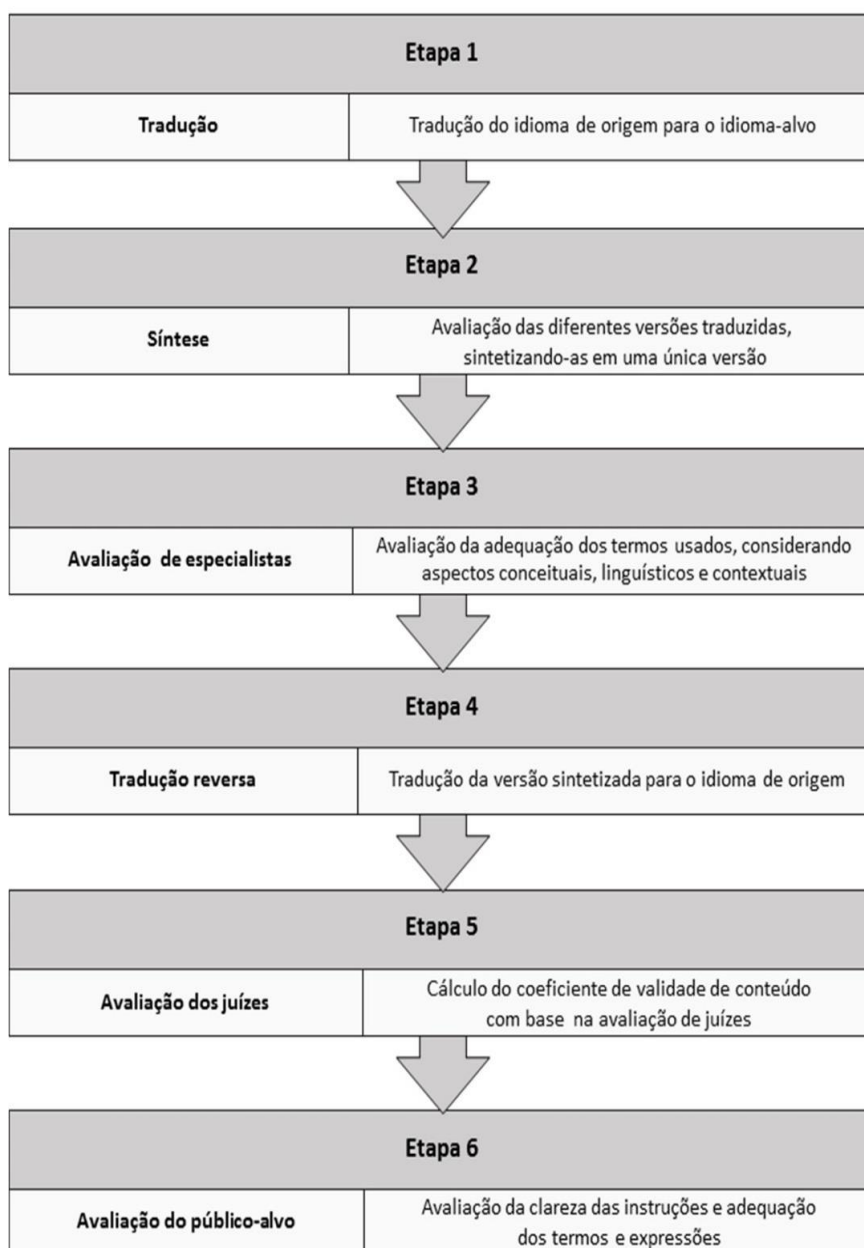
Etapa 1

Tradução

Tradução do idioma de origem para o idioma-alvo

Etapa 2

Síntese

Avaliação das diferentes versões traduzidas, sintetizando-as em uma única versão

Etapa 3

Avaliação de especialistas

Avaliação da adequação dos termos usados, considerando aspectos conceituais, linguísticos e contextuais

Etapa 4

Tradução reversa

Tradução da versão sintetizada para o idioma de origem

Etapa 5

Avaliação dos juízes

Cálculo do coeficiente de validade de conteúdo com base na avaliação de juízes

Etapa 6

Avaliação do público-alvo

Avaliação da clareza das instruções e adequação dos termos e expressões